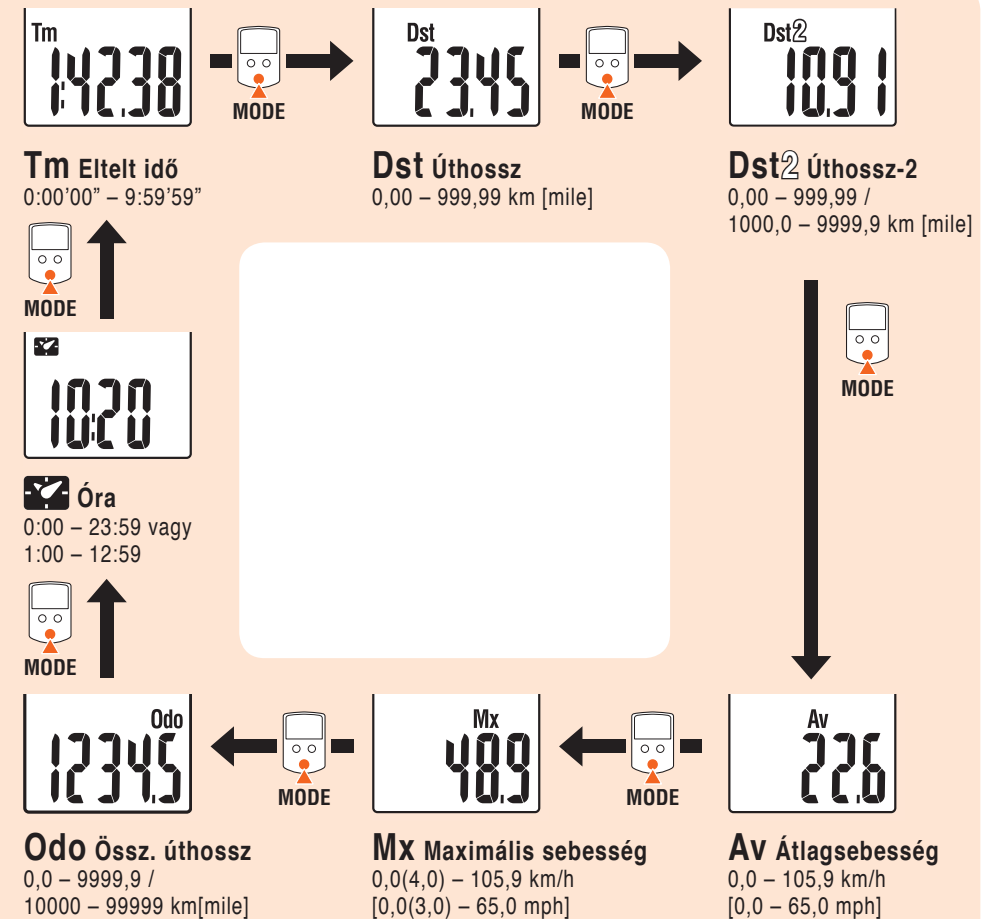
Tm
1:42.38
MODE
Dst
23.45
MODE
Dst2
10.91

Tm Eltelt idő
0:00'00" – 9:59'59"

Dst Úthossz
0,00 – 999,99 km [mile]

Dst2 Úthossz-2
0,00 – 999,99 /
1000,0 – 9999,9 km [mile]

MODE

MODE

10:20

Óra
0:00 – 23:59 vagy
1:00 – 12:59

MODE

Odo
1234.5
MODE
Mx
48.9
MODE
Av
22.6

Odo Össz. úthossz
0,0 – 9999,9 /
10000 – 99999 km[mile]

Mx Maximális sebesség
0,0(4,0) – 105,9 km/h
[0,0(3,0) – 65,0 mph]

Av Átlagsebesség
0,0 – 105,9 km/h
[0,0 – 65,0 mph]